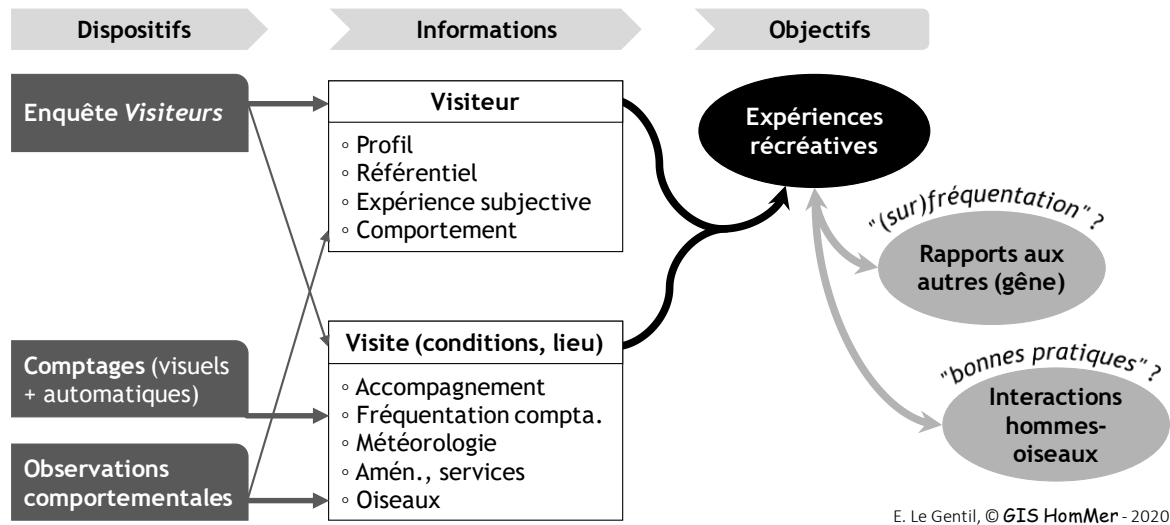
Dispositifs
Informations
Objectifs

Enquête *Visiteurs*

Comptages (visuels + automatiques)

Observations comportementales

Visiteur
◦ Profil
◦ Référentiel
◦ Expérience subjective
◦ Comportement

Visite (conditions, lieu)
◦ Accompagnement
◦ Fréquentation compta.
◦ Météorologie
◦ Amén., services
◦ Oiseaux

Expériences récréatives

"(sur)fréquentation" ?
Rapports aux autres (gêne)

"bonnes pratiques" ?
Interactions hommes-oiseaux

E. Le Gentil, © GIS HomMer - 2020